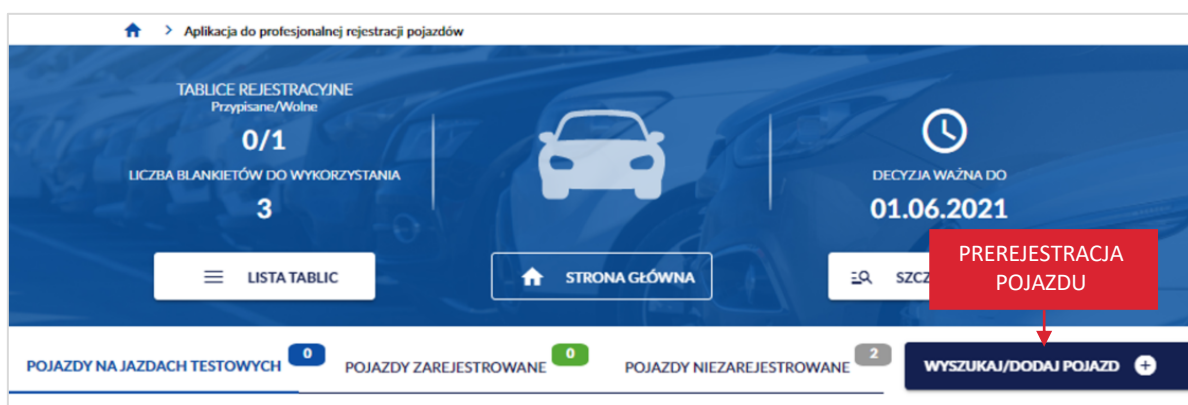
> Aplikacja do profesjonalnej rejestracji pojazdów

TABLICE REJESTRACYJNE
Przypisane/Wolne
0/1
LICZBA BLANKIETÓW DO WYKORZYSTANIA
3

DECYZJA WAŻNA DO
01.06.2021

LISTA TABLIC

STRONA GŁÓWNA

SZCZ

PREREJESTRACJA POJAZDU

POJAZDY NA JAZDACH TESTOWYCH 0
POJAZDY ZAREJESTROWANE 0
POJAZDY NIEZAREJESTROWANE 2
WYSZUKAJ/DODAJ POJAZD